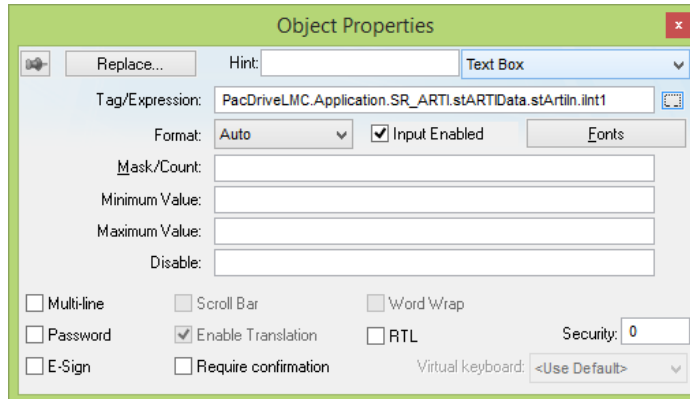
Object Properties

x

Replace...

Hint:

Text Box

Tag/Expression: PacDriveLMC.Application.SR_ARTI.stARTIData.stArtiln.iInt1

Format: Auto

Input Enabled

Fonts

Mask/Count:

Minimum Value:

Maximum Value:

Disable:

Multi-line

Scroll Bar

Word Wrap

Password

Enable Translation

RTL

Security: 0

E-Sign

Require confirmation

Virtual keyboard: <Use Default>